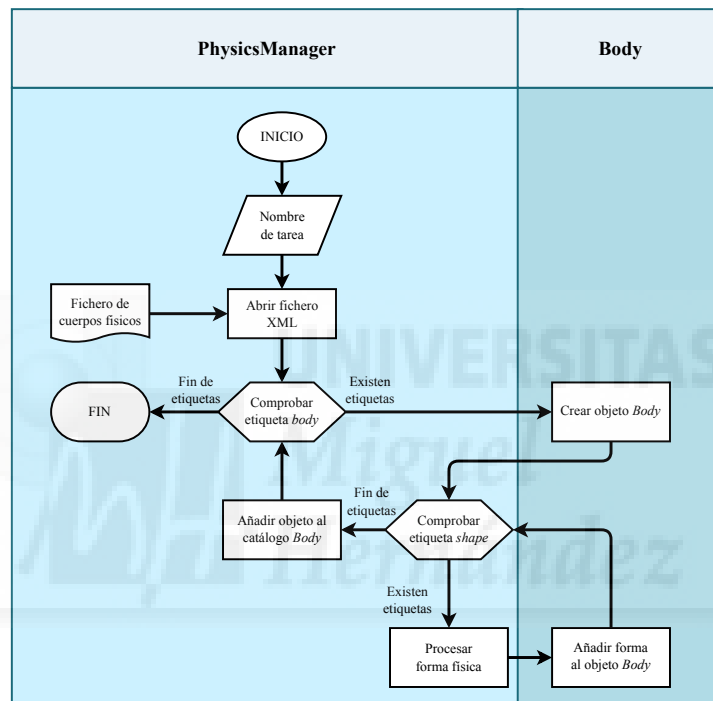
PhysicsManager

Body

INICIO

Nombre de tarea

Fichero de cuerpos físicos

Abrir fichero XML

Fin de etiquetas

Existen etiquetas

FIN

Comprobar etiqueta *body*

Crear objeto *Body*

Fin de etiquetas

Añadir objeto al catálogo *Body*

Comprobar etiqueta *shape*

Existen etiquetas

Procesar forma física

Añadir forma al objeto *Body*

UNIVERSITAS Miguel Hernández